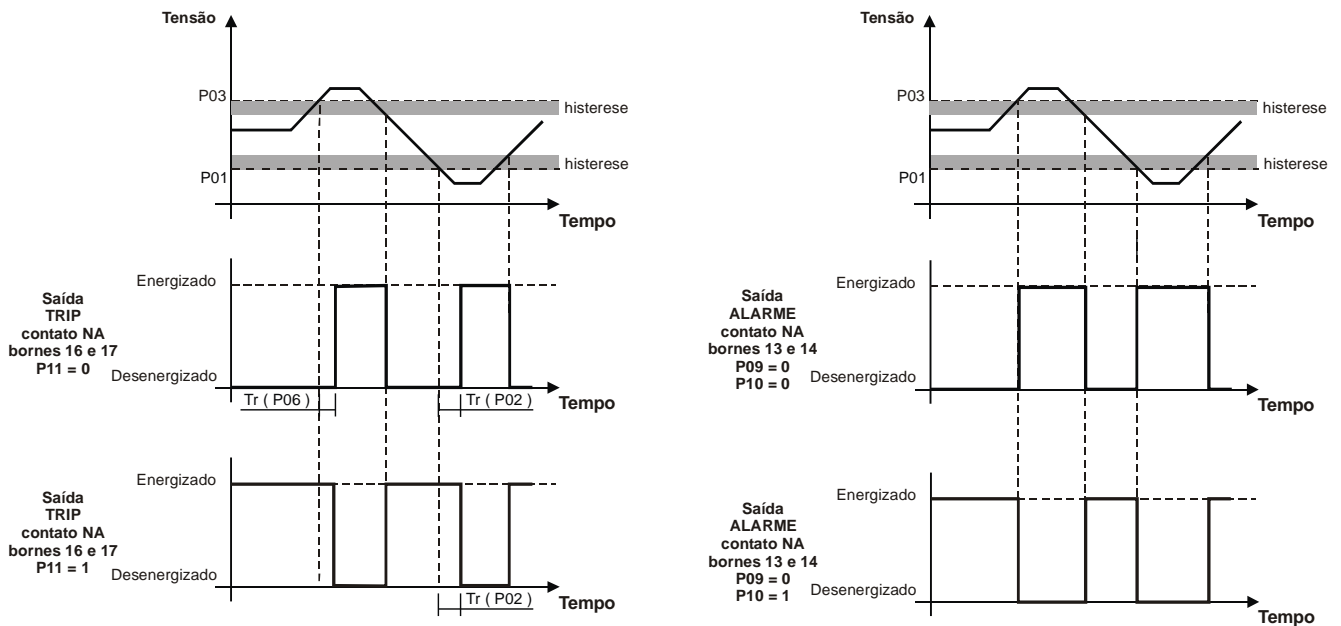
Tensão

P03

histerese

histerese

P01

Tempo

Saída TRIP contato NA bornes 16 e 17 P11 = 0

Energizado

Desenergizado

Tr ( P06 )

Tr ( P02 )

Tempo

Saída TRIP contato NA bornes 16 e 17 P11 = 1

Energizado

Desenergizado

Tr ( P02 )

Tempo

Tensão

P03

histerese

histerese

P01

Tempo

Saída ALARME contato NA bornes 13 e 14 P09 = 0 P10 = 0

Energizado

Desenergizado

Tempo

Saída ALARME contato NA bornes 13 e 14 P09 = 0 P10 = 1

Energizado

Desenergizado

Tempo